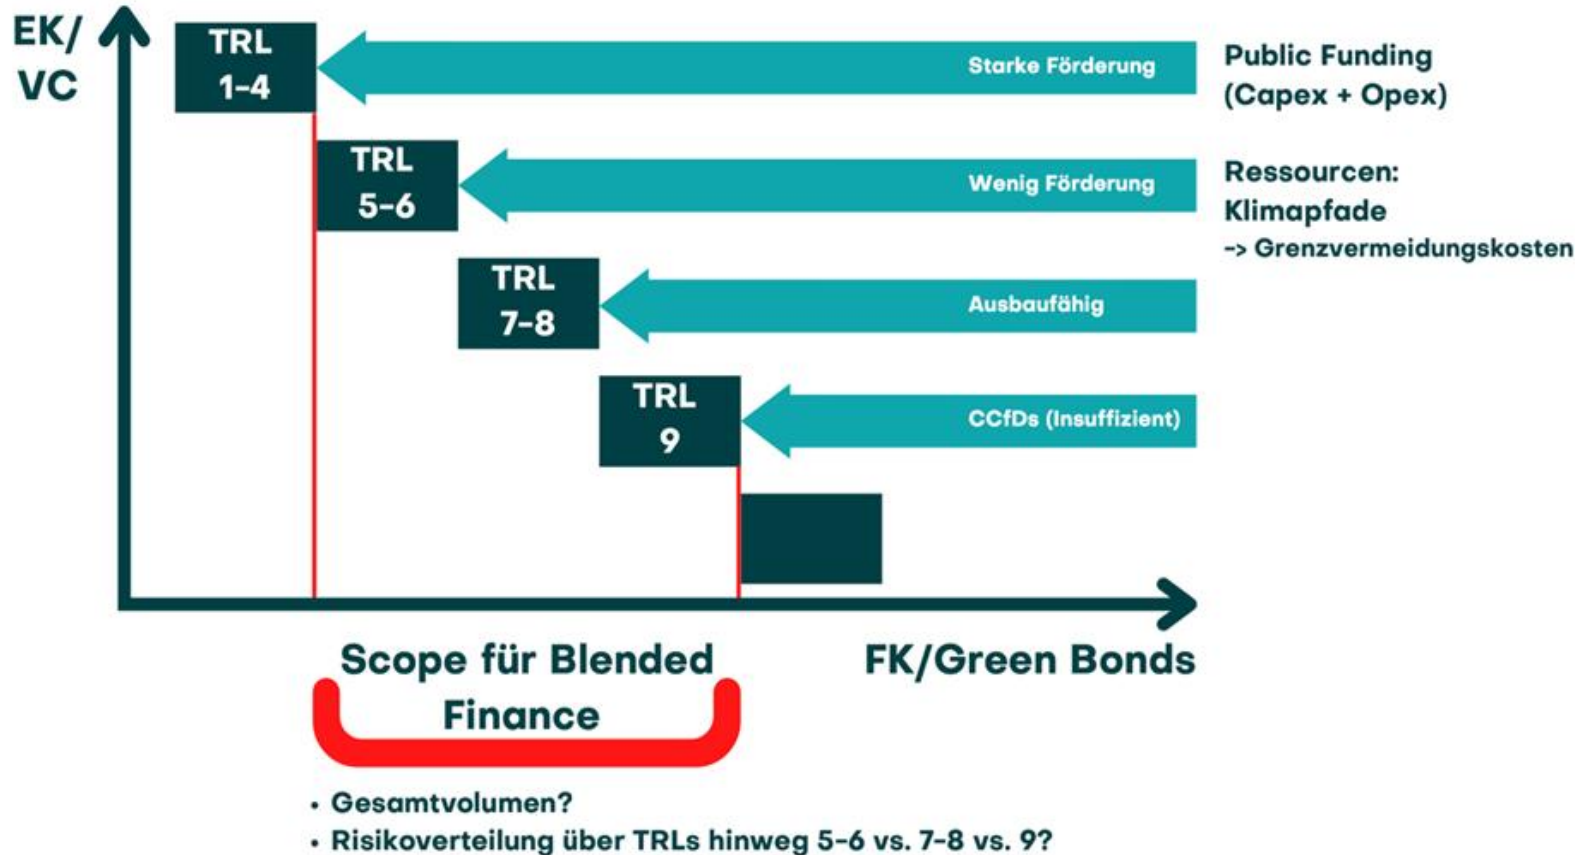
EK/
VC

TRL
1-4

Starke Förderung

Public Funding
(Capex + Opex)

TRL
5-6

Wenig Förderung

Ressourcen:
Klimapfade
-> Grenzvermeidungskosten

TRL
7-8

Ausbaufähig

TRL
9

CCfDs (Insuffizient)

Scope für Blended Finance

FK/Green Bonds

• Gesamtvolumen?
• Risikoverteilung über TRLs hinweg 5-6 vs. 7-8 vs. 9?